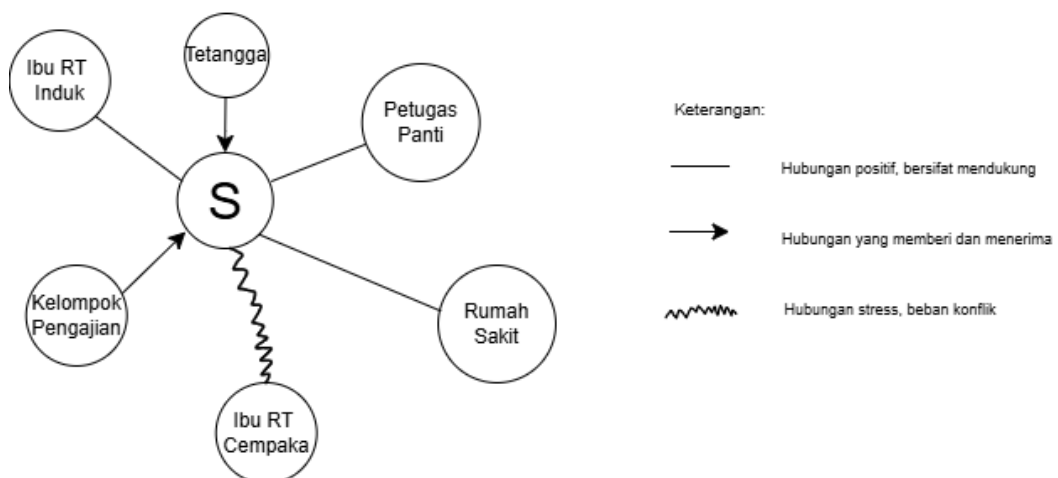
Tetangga

Ibu RT Induk

Petugas Panti

S

Kelompok Pengajian

Rumah Sakit

Ibu RT Cempaka

Keterangan:

Hubungan positif, bersifat mendukung

Hubungan yang memberi dan menerima

Hubungan stress, beban konflik